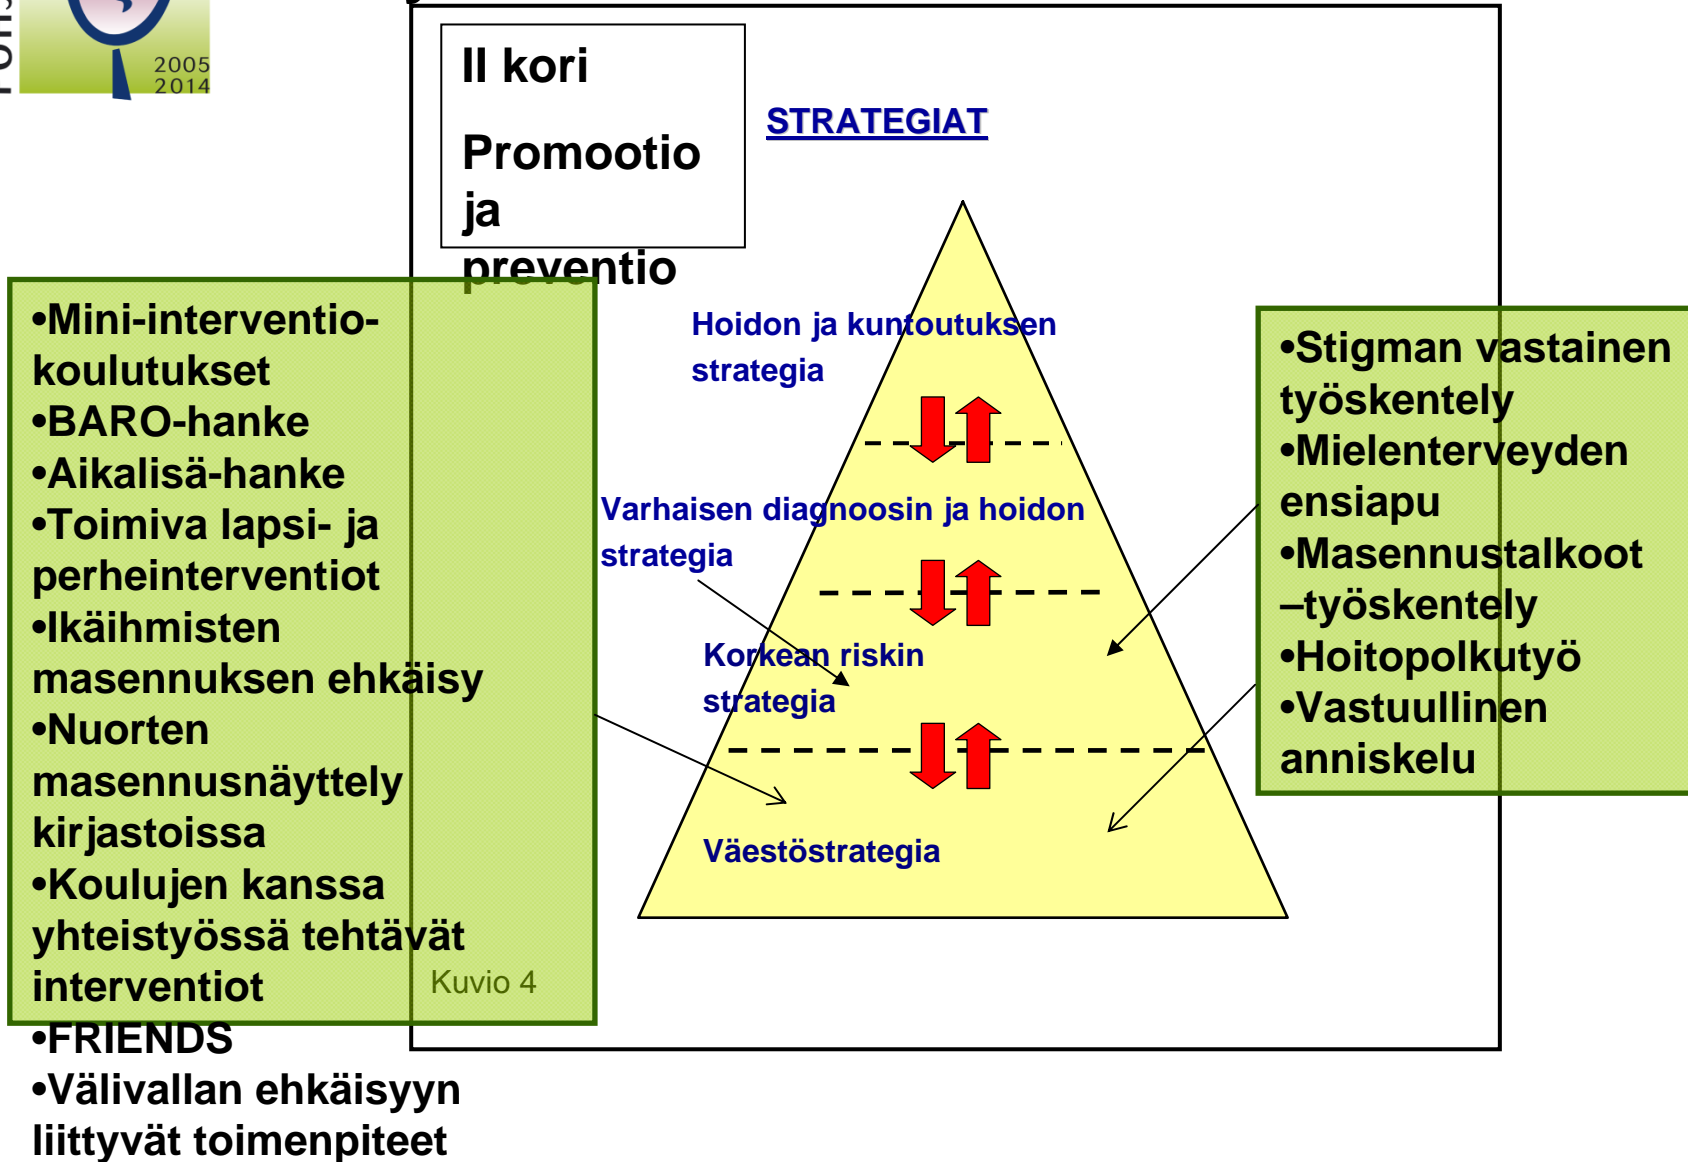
2005
2014

II kori

Promootio ja preventio

STRATEGIAT

•Mini-interventio-koulutukset
•BARO-hanke
•Aikalisä-hanke
•Toimiva lapsi- ja perheinterventiot
•Ikäihmisten masennuksen ehkäisy
•Nuorten masennusnäyttely kirjastoissa
•Koulujen kanssa yhteistyössä tehtävät interventiot
•FRIENDS
•Välivallan ehkäisyyn liittyvät toimenpiteet

Kuvio 4

Hoidon ja kuntoutuksen strategia

Varhaisen diagnoosin ja hoidon strategia

Korkean riskin strategia

Väestöstrategia

•Stigman vastainen työskentely
•Mielenterveyden ensiapu
•Masennustalkoot –työskentely
•Hoitopolkutyö
•Vastuullinen anniskelu